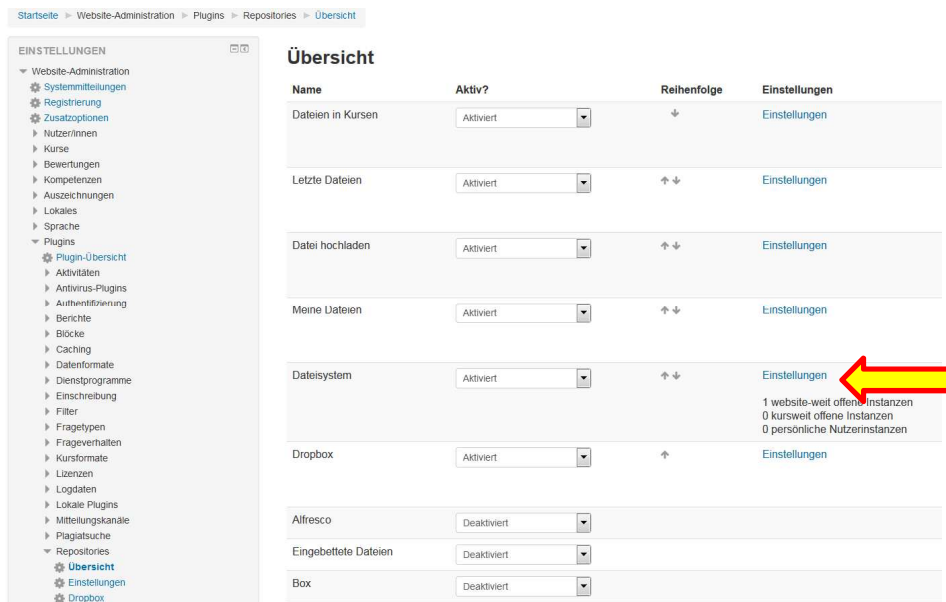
Startseite ► Website-Administration ► Plugins ► Repositories ► Übersicht

EINSTELLUNGEN

Website-Administration
Systemmitteilungen
Registrierung
Zusatzoptionen
Nutzer/innen
Kurse
Bewertungen
Kompetenzen
Auszeichnungen
Lokales
Sprache
Plugins
Plugin-Übersicht
Aktivitäten
Antivirus-Plugins
Authentifizierung
Berichte
Blöcke
Caching
Datenformate
Dienstprogramme
Einschreibung
Filter
Fragetypen
Frageverhalten
Kursformate
Lizenzen
Logdaten
Lokale Plugins
Mitteilungskanäle
Plagiatsuche
Repositories
Übersicht
Einstellungen
Dropbox

Übersicht

| Name | Aktiv? | Reihenfolge | Einstellungen |
|---|---|---|---|
| Dateien in Kursen | Aktiviert | | Einstellungen |
| Letzte Dateien | Aktiviert | | Einstellungen |
| Datei hochladen | Aktiviert | | Einstellungen |
| Meine Dateien | Aktiviert | | Einstellungen |
| Dateisystem | Aktiviert | | Einstellungen 1 website-weit offene Instanzen 0 kursweit offene Instanzen 0 persönliche Nutzerinstanzen |
| Dropbox | Aktiviert | | Einstellungen |
| Alfresco | Deaktiviert | | |
| Eingebettete Dateien | Deaktiviert | | |
| Box | Deaktiviert | | |